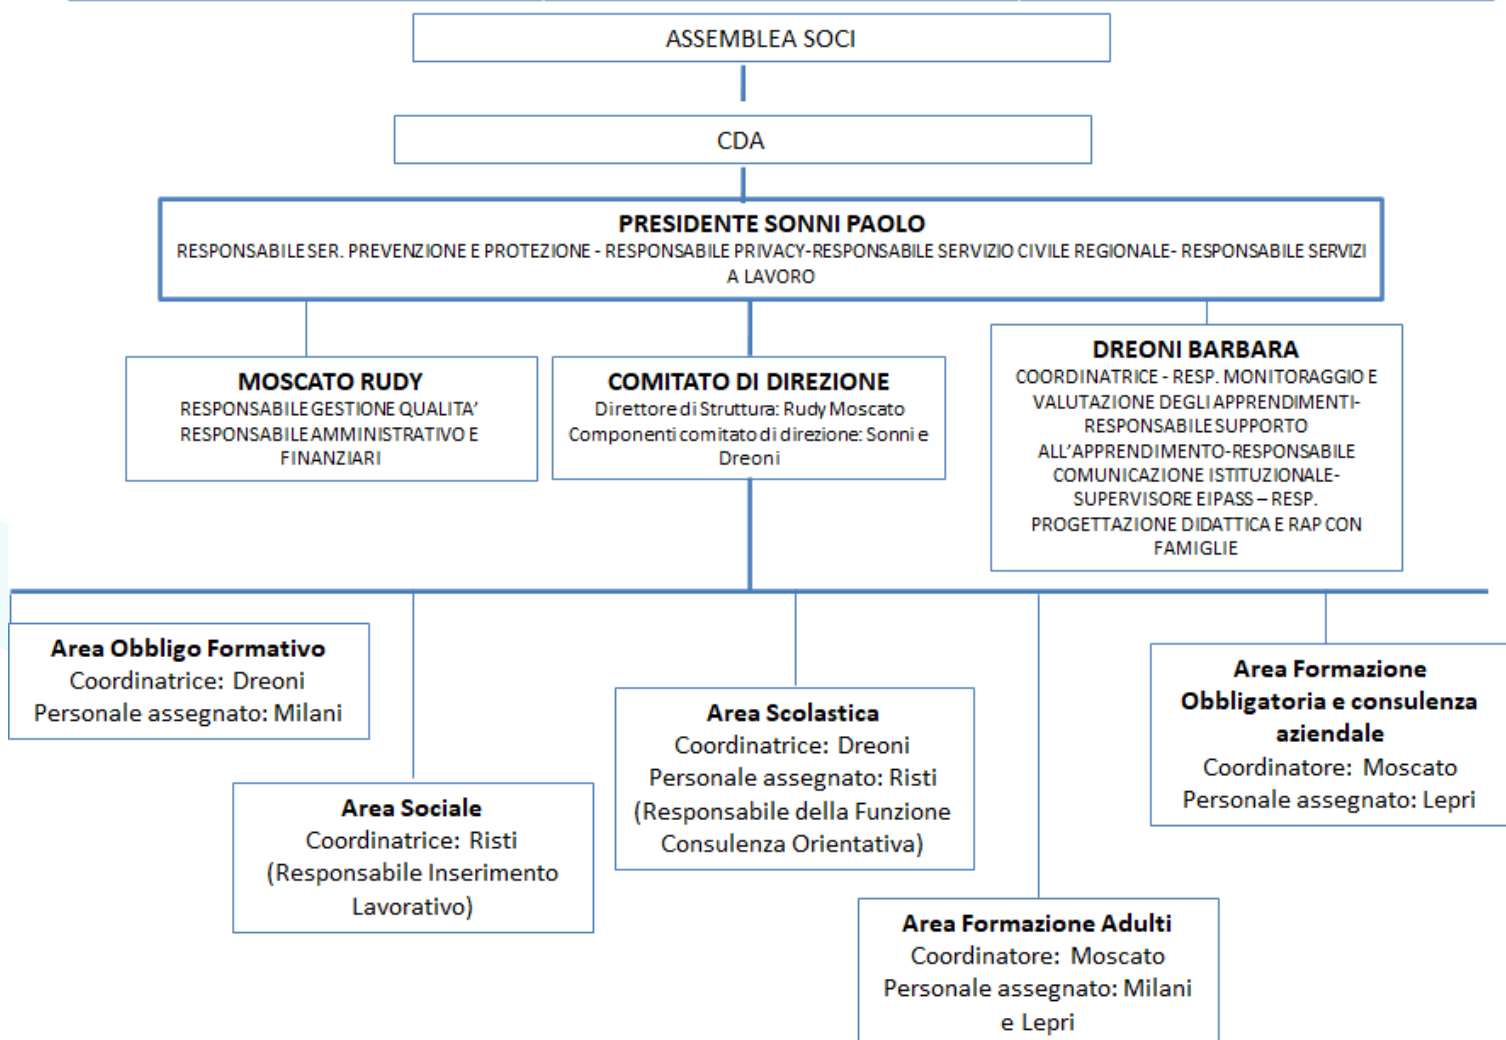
ASSEMBLEA SOCI

CDA

PRESIDENTE SONNI PAOLO
RESPONSABILE SER. PREVENZIONE E PROTEZIONE - RESPONSABILE PRIVACY-RESPONSABILE SERVIZIO CIVILE REGIONALE- RESPONSABILE SERVIZI A LAVORO

MOSCATO RUDY
RESPONSABILE GESTIONE QUALITA' RESPONSABILE AMMINISTRATIVO E FINANZIARI

COMITATO DI DIREZIONE
Direttore di Struttura: Rudy Moscato
Componenti comitato di direzione: Sonni e Dreoni

DREONI BARBARA
COORDINATRICE - RESP. MONITORAGGIO E VALUTAZIONE DEGLI APPRENDIMENTI-RESPONSABILE SUPPORTO ALL'APPRENDIMENTO-RESPONSABILE COMUNICAZIONE ISTITUZIONALE-SUPERVISORE EIPASS – RESP. PROGETTAZIONE DIDATTICA E RAP CON FAMIGLIE

Area Obbligo Formativo
Coordinatrice: Dreoni
Personale assegnato: Milani

Area Sociale
Coordinatrice: Risti
(Responsabile Inserimento Lavorativo)

Area Scolastica
Coordinatrice: Dreoni
Personale assegnato: Risti
(Responsabile della Funzione Consulenza Orientativa)

Area Formazione Adulti
Coordinatore: Moscato
Personale assegnato: Milani e Lepri

Area Formazione Obbligatoria e consulenza aziendale
Coordinatore: Moscato
Personale assegnato: Lepri